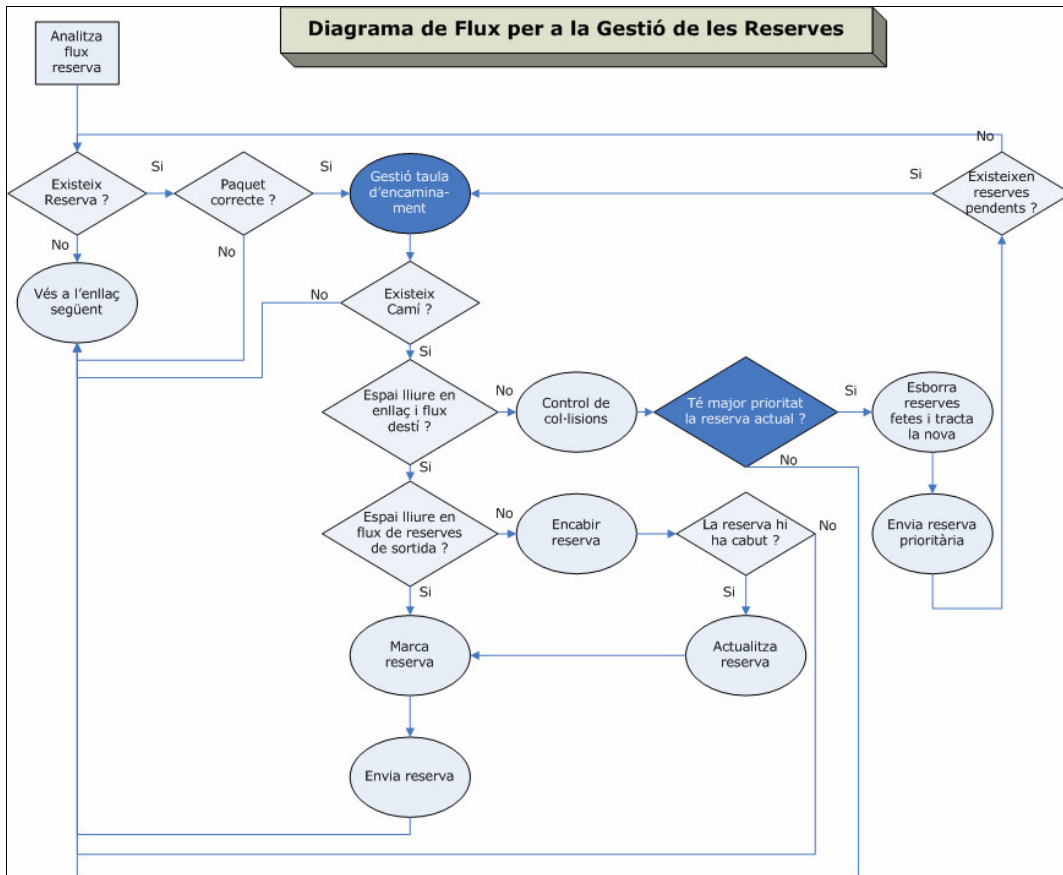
Diagrama de Flux per a la Gestió de les Reserves

Analitza flux reserva

Existeix Reserva ?

Si

Paquet correcte ?

Si

Gestió taula d'encaminament

Si

Existeixen reserves pendents ?

No

No

No

Vés a l'enllaç següent

No

Existeix Camí ?

Si

Espai lliure en enllaç i flux destí ?

No

Control de col·lisions

Té major prioritat la reserva actual ?

Si

Esborra reserves fetes i tracta la nova

No

Si

Espai lliure en flux de reserves de sortida ?

No

Encabir reserva

La reserva hi ha cabut ?

No

Envia reserva prioritària

Si

Si

Marca reserva

Actualitza reserva

Envia reserva